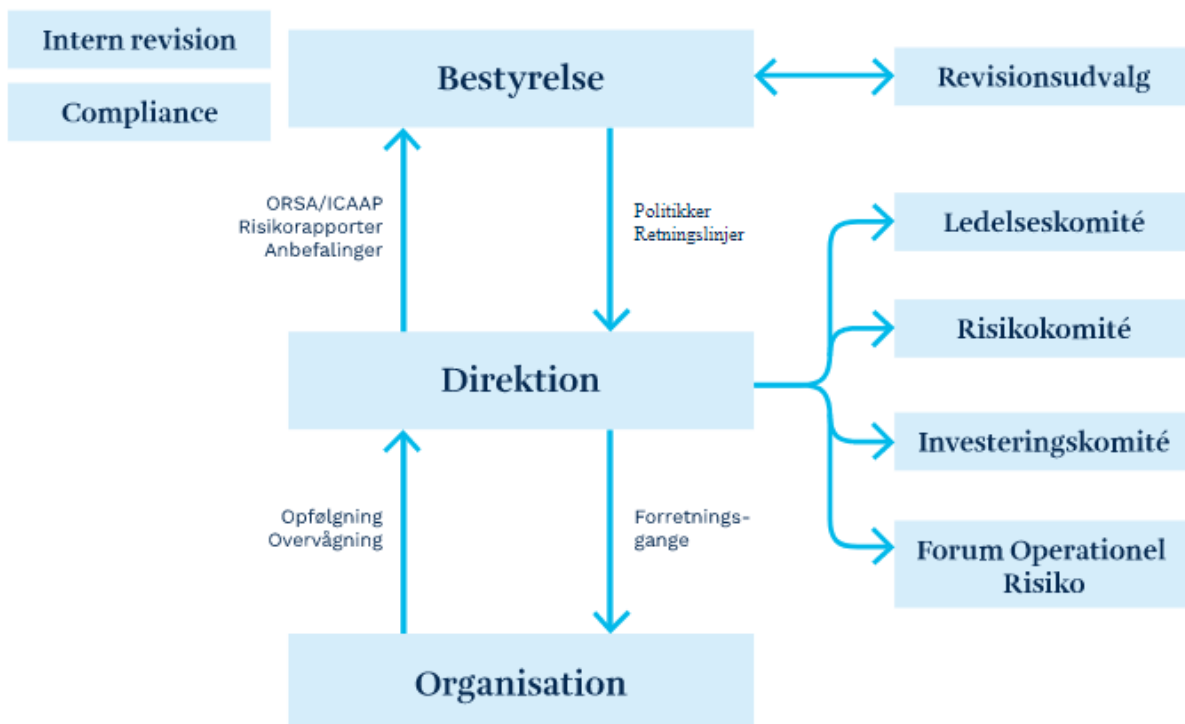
Intern revision

Compliance

Bestyrelse

Revisionsudvalg

ORSA/ICAAP
Risikorapporter
Anbefalinger

Politikker
Retningslinjer

Ledelseskomité

Risikokomité

Direktion

Investeringskomité

Forum Operationel Risiko

Opfølgning
Overvågning

Forretnings-gange

Organisation